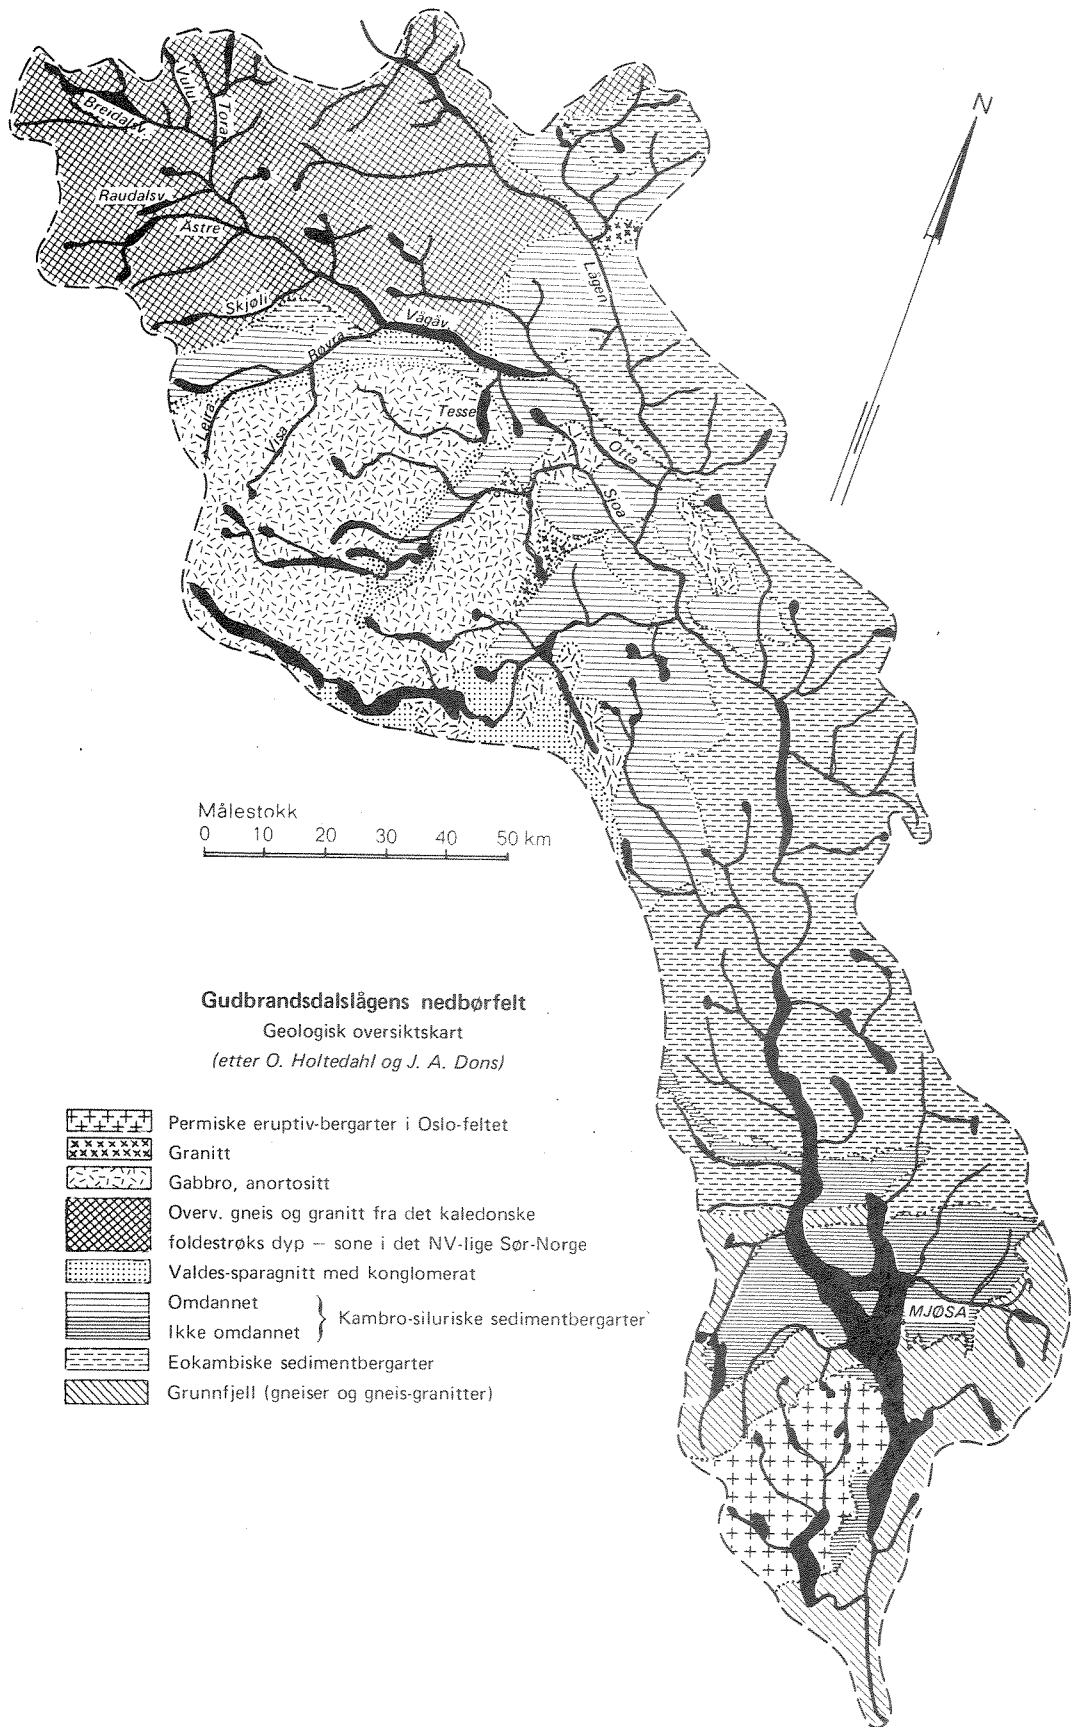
Vulu
Tora
Breidals
Raudalsv
Åstre
Skjøli
Vågåv
Røyra
Leira
Visa
Tesse
Lågen
Otta
Sjoa
N

Målestokk
0 10 20 30 40 50 km

Gudbrandsdalslågens nedbørfelt
Geologisk oversiktskart
(etter O. Holtedahl og J. A. Dons)

Permiske eruptiv-bergarter i Oslo-feltet
Granitt
Gabbro, anortositt
Overv. gneis og granitt fra det kaledonske foldestrøks dyp – sone i det NV-lige Sør-Norge
Valdes-sparagnitt med konglomerat
Omdannet
Ikke omdannet
Kambro-siluriske sedimentbergarter
Eokambiske sedimentbergarter
Grunnfjell (gneiser og gneis-granitter)

MJØSA